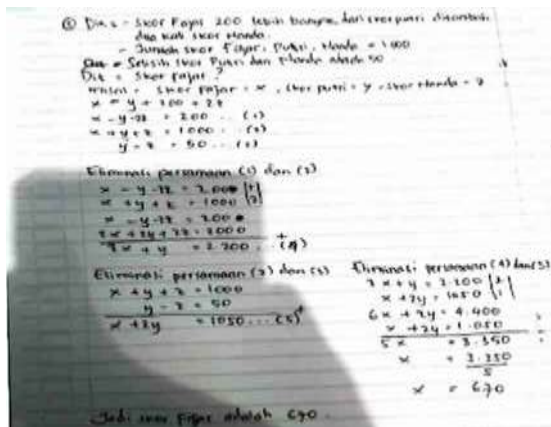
⑥ Dik : - Skor Fajar 200 lebih banyak dari skor putri ditambah dua kali skor Hendo.
- Jumlah skor Fajar, Putri, Hendo = 1.000
- Selisih skor Putri dan Hendo adalah 50

Dit : Skor Fajar ?

Misal : Skor Fajar = x, skor putri = y, skor Hendo = z

$x = y + 200 + 2z$
$x - y - 2z = 200$ ... (1)
$x + y + z = 1000$ ... (2)
$y - z = 50$ ... (3)

Eliminasi persamaan (1) dan (2)
$x - y - 2z = 200$ |1|
$x + y + z = 1000$ |2|
$x - y - 2z = 200$
$2x + 2y + 2z = 2000$
$3x + y = 2.200$ ... (4)

Eliminasi persamaan (2) dan (3)
$x + y + z = 1000$
$y - z = 50$
$x + 2y = 1050$ ... (5)

Eliminasi persamaan (4) dan (5)
$3x + y = 2.200$ |2|
$x + 2y = 1050$ |1|
$6x + 2y = 4.400$
$x + 2y = 1.050$
$5x = 3.350$
$x = \frac{3.350}{5}$
$x = 670$

Jadi skor Fajar adalah 670.